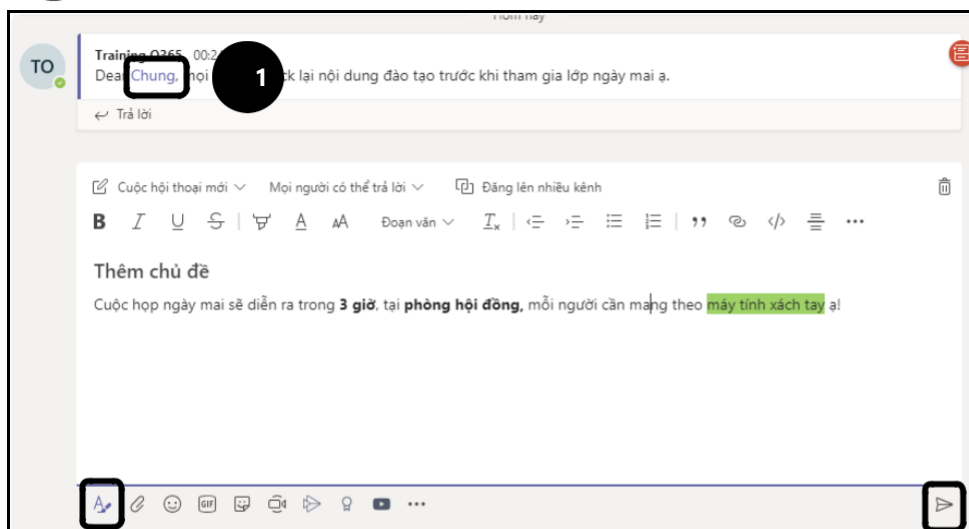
Hôm nay

TO

Training O365 00:2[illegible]
Dear Chung, mọi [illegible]ck lại nội dung đào tạo trước khi tham gia lớp ngày mai ạ.

1

Trả lời

Cuộc hội thoại mới Mọi người có thể trả lời Đăng lên nhiều kênh

B I U S A AA Đoạn văn $T_x$

Thêm chủ đề

Cuộc họp ngày mai sẽ diễn ra trong **3 giờ**, tại **phòng hội đồng,** mỗi người cần mang theo máy tính xách tay ạ!

GIF